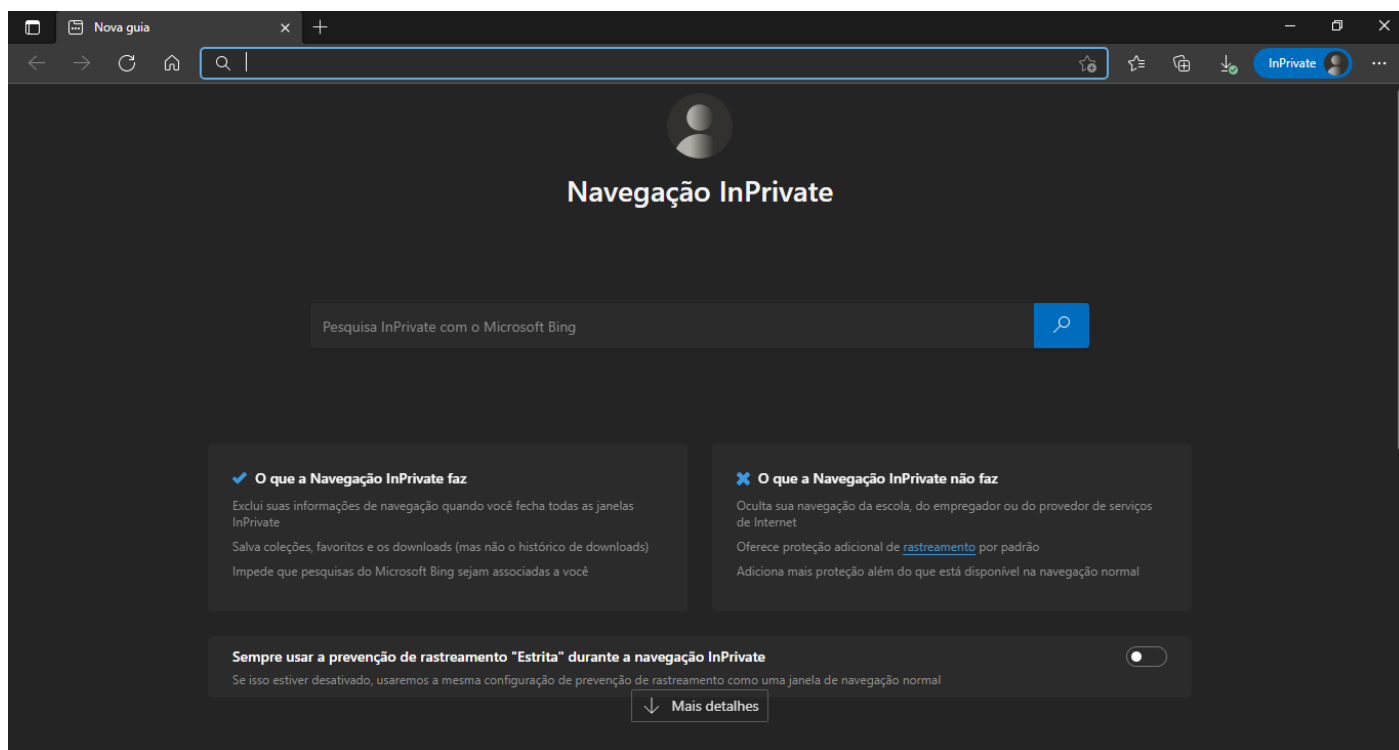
Nova guia

InPrivate

Navegação InPrivate

Pesquisa InPrivate com o Microsoft Bing

O que a Navegação InPrivate faz

Exclui suas informações de navegação quando você fecha todas as janelas InPrivate

Salva coleções, favoritos e os downloads (mas não o histórico de downloads)

Impede que pesquisas do Microsoft Bing sejam associadas a você

O que a Navegação InPrivate não faz

Oculta sua navegação da escola, do empregador ou do provedor de serviços de Internet

Oferece proteção adicional de rastreamento por padrão

Adiciona mais proteção além do que está disponível na navegação normal

Sempre usar a prevenção de rastreamento "Estrita" durante a navegação InPrivate

Se isso estiver desativado, usaremos a mesma configuração de prevenção de rastreamento como uma janela de navegação normal

Mais detalhes